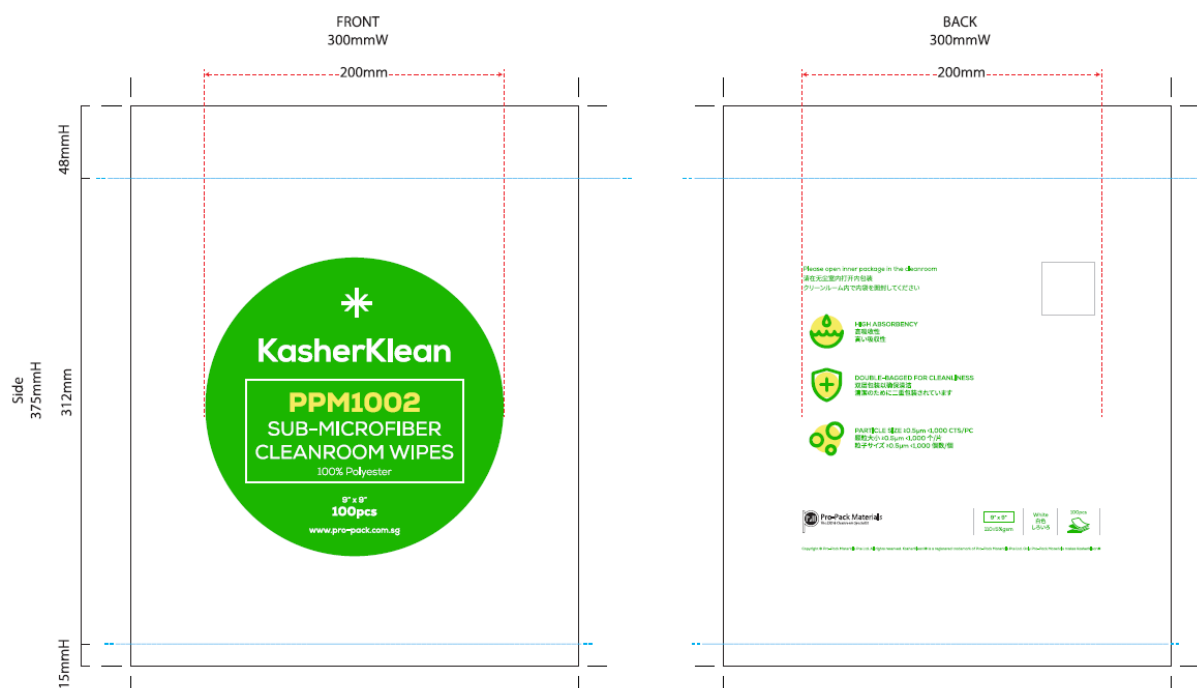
FRONT
300mmW

BACK
300mmW

200mm

200mm

48mmH

Side
375mmH

312mm

15mmH

KasherKlean

PPM1002
SUB-MICROFIBER
CLEANROOM WIPES
100% Polyester

9" x 9"
100pcs

www.pro-pack.com.sg

Please open inner package in the cleanroom
请在无尘室内打开内包装
クリーンルーム内で内袋を開封してください

HIGH ABSORBENCY
高吸收性
高い吸収性

DOUBLE-BAGGED FOR CLEANLINESS
双层包装以确保清洁
清潔のために二重包装されています

PARTICLE SIZE ≥0.5μm <1,000 CTS/PC
颗粒大小 ≥0.5μm <1,000 个/片
粒子サイズ ≥0.5μm <1,000 個数/個

Pro-Pack Materials
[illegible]

9" x 9"
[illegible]

White
白色
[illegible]

100pcs

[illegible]